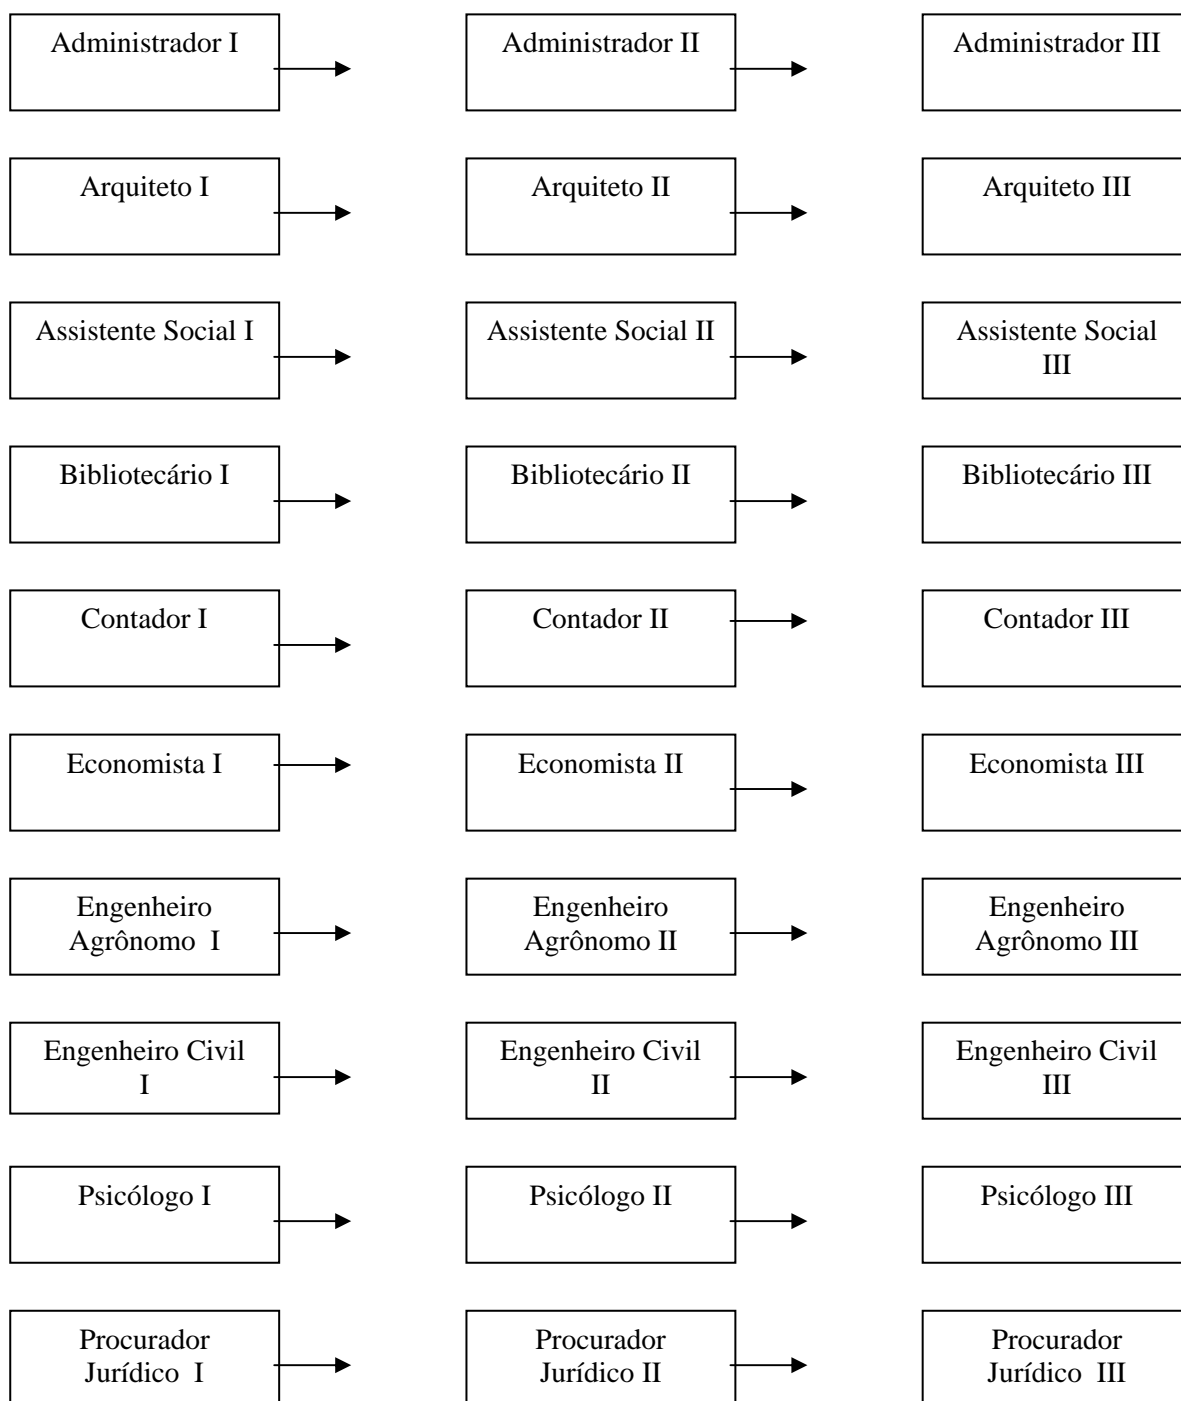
Administrador I

Administrador II

Administrador III

Arquiteto I

Arquiteto II

Arquiteto III

Assistente Social I

Assistente Social II

Assistente Social III

Bibliotecário I

Bibliotecário II

Bibliotecário III

Contador I

Contador II

Contador III

Economista I

Economista II

Economista III

Engenheiro Agrônomo I

Engenheiro Agrônomo II

Engenheiro Agrônomo III

Engenheiro Civil I

Engenheiro Civil II

Engenheiro Civil III

Psicólogo I

Psicólogo II

Psicólogo III

Procurador Jurídico I

Procurador Jurídico II

Procurador Jurídico III